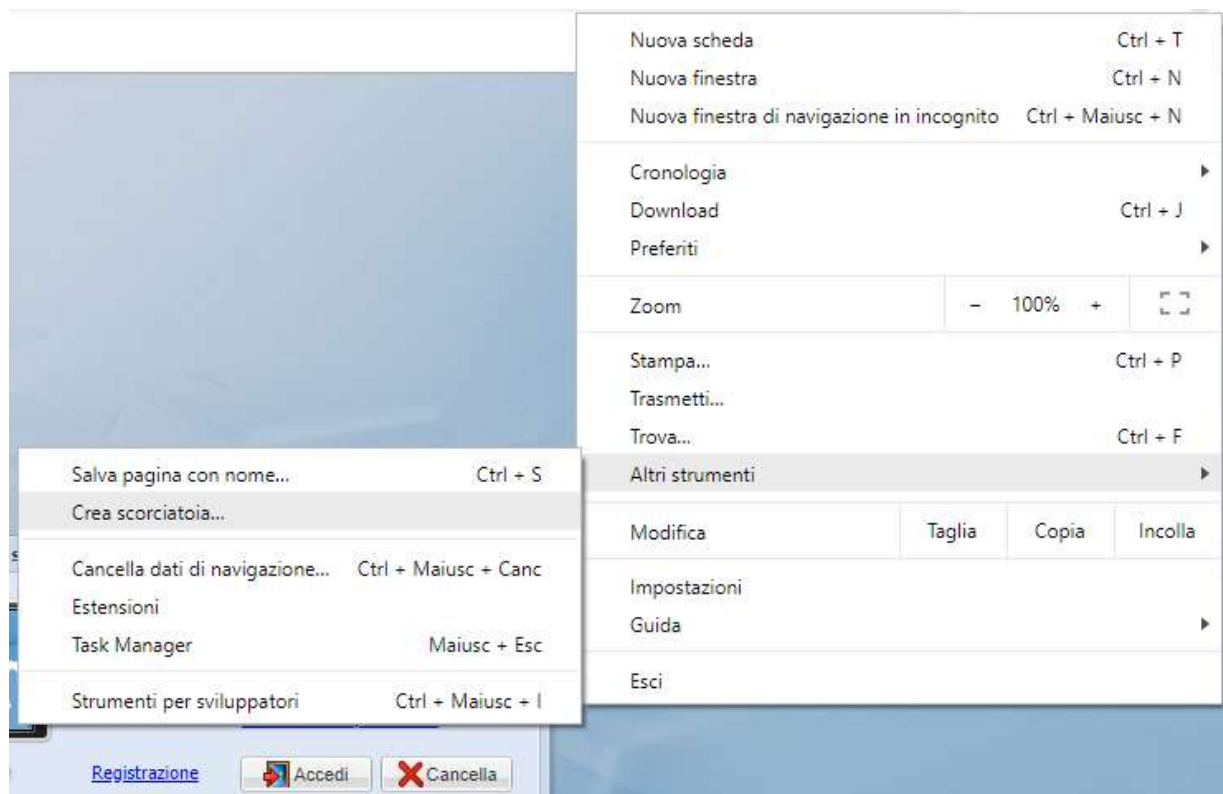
Nuova scheda Ctrl + T
Nuova finestra Ctrl + N
Nuova finestra di navigazione in incognito Ctrl + Maiusc + N

Cronologia
Download Ctrl + J
Preferiti

Zoom – 100% +

Stampa... Ctrl + P
Trasmetti...
Trova... Ctrl + F
Altri strumenti

Modifica Taglia Copia Incolla

Impostazioni
Guida

Esci

Salva pagina con nome... Ctrl + S
Crea scorciatoia...

Cancella dati di navigazione... Ctrl + Maiusc + Canc
Estensioni
Task Manager Maiusc + Esc

Strumenti per sviluppatori Ctrl + Maiusc + I

Registrazione Accedi Cancella